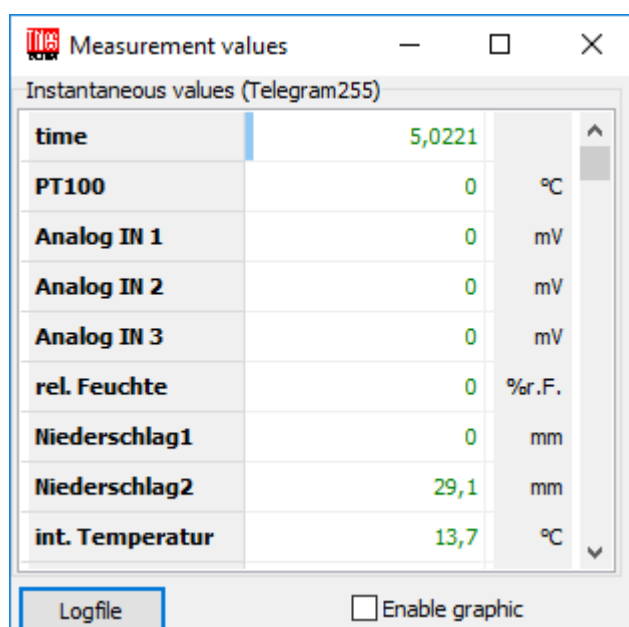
Measurement values

Instantaneous values (Telegram255)

| | | |
|---|---|---|
| time | 5,0221 | |
| PT100 | 0 | °C |
| Analog IN 1 | 0 | mV |
| Analog IN 2 | 0 | mV |
| Analog IN 3 | 0 | mV |
| rel. Feuchte | 0 | %r.F. |
| Niederschlag1 | 0 | mm |
| Niederschlag2 | 29,1 | mm |
| int. Temperatur | 13,7 | °C |

Logfile

Enable graphic